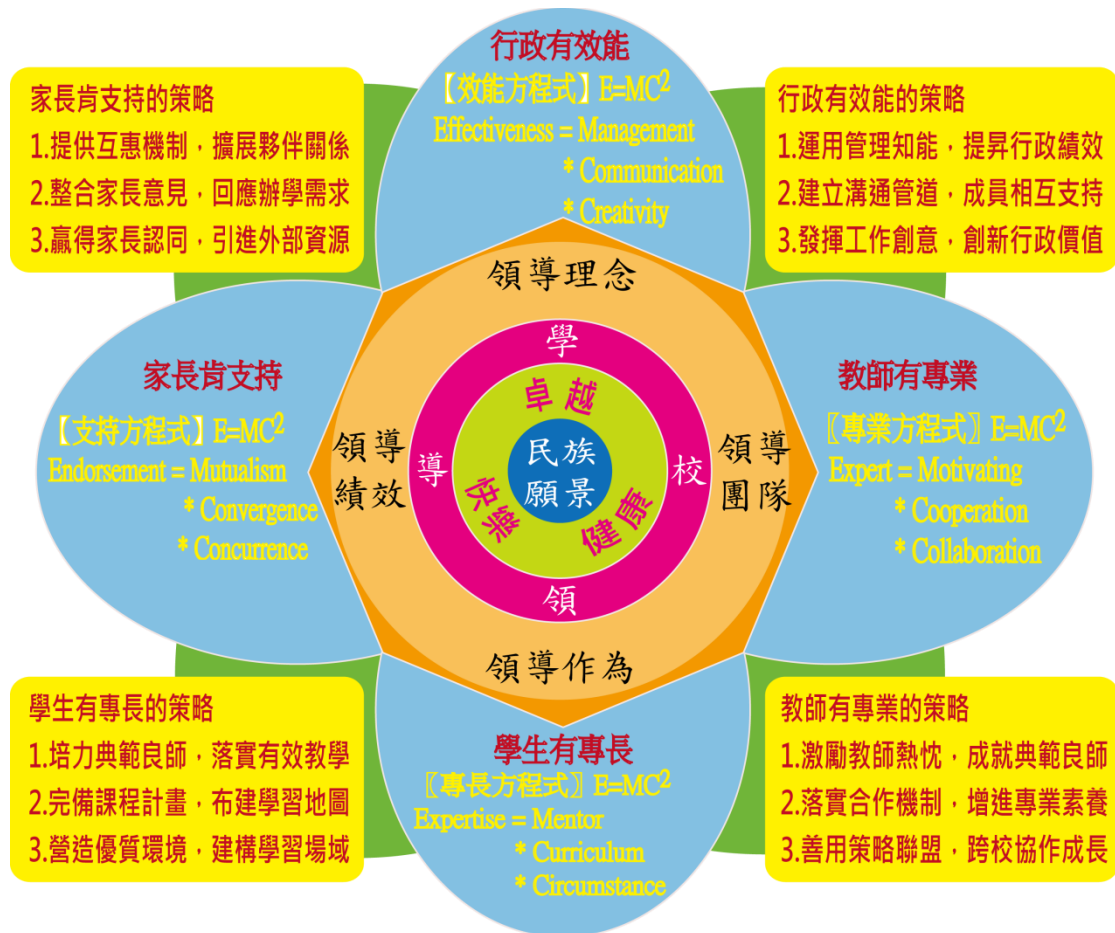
家長肯支持的策略
1.提供互惠機制，擴展夥伴關係
2.整合家長意見，回應辦學需求
3.贏得家長認同，引進外部資源

行政有效能
【效能方程式】E=MC$^2$
Effectiveness = Management
* Communication
* Creativity

行政有效能的策略
1.運用管理知能，提昇行政績效
2.建立溝通管道，成員相互支持
3.發揮工作創意，創新行政價值

領導理念

家長肯支持
【支持方程式】E=MC$^2$
Endorsement = Mutualism
* Convergence
* Concurrence

領導績效

學
卓越
導
民族
願景
校
快樂
健康
領

領導團隊

教師有專業
〖專業方程式〗E=MC$^2$
Expert = Motivating
* Cooperation
* Collaboration

領導作為

學生有專長的策略
1.培力典範良師，落實有效教學
2.完備課程計畫，布建學習地圖
3.營造優質環境，建構學習場域

學生有專長
〖專長方程式〗E=MC$^2$
Expertise = Mentor
* Curriculum
* Circumstance

教師有專業的策略
1.激勵教師熱忱，成就典範良師
2.落實合作機制，增進專業素養
3.善用策略聯盟，跨校協作成長